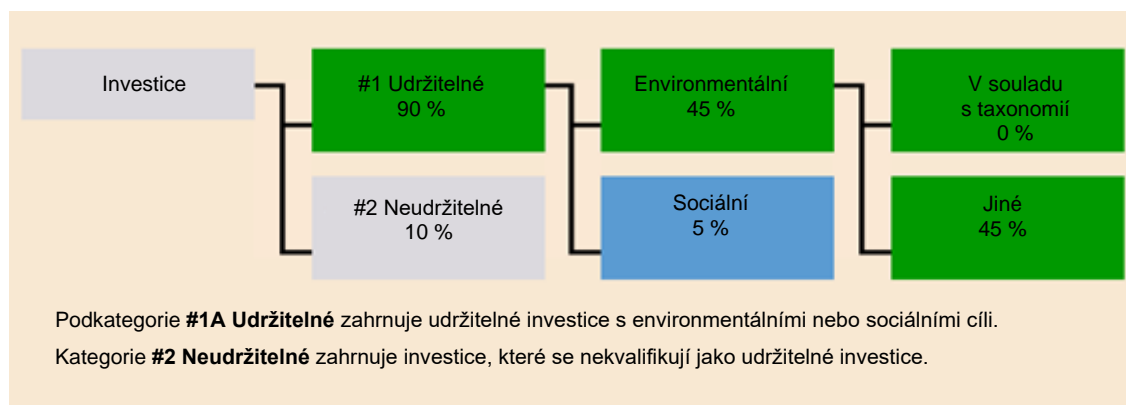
Investice

#1 Udržitelné
90 %

#2 Neudržitelné
10 %

Environmentální
45 %

Sociální
5 %

V souladu
s taxonomií
0 %

Jiné
45 %

Podkategorie **#1A Udržitelné** zahrnuje udržitelné investice s environmentálními nebo sociálními cíli.

Kategorie **#2 Neudržitelné** zahrnuje investice, které se nekvalifikují jako udržitelné investice.